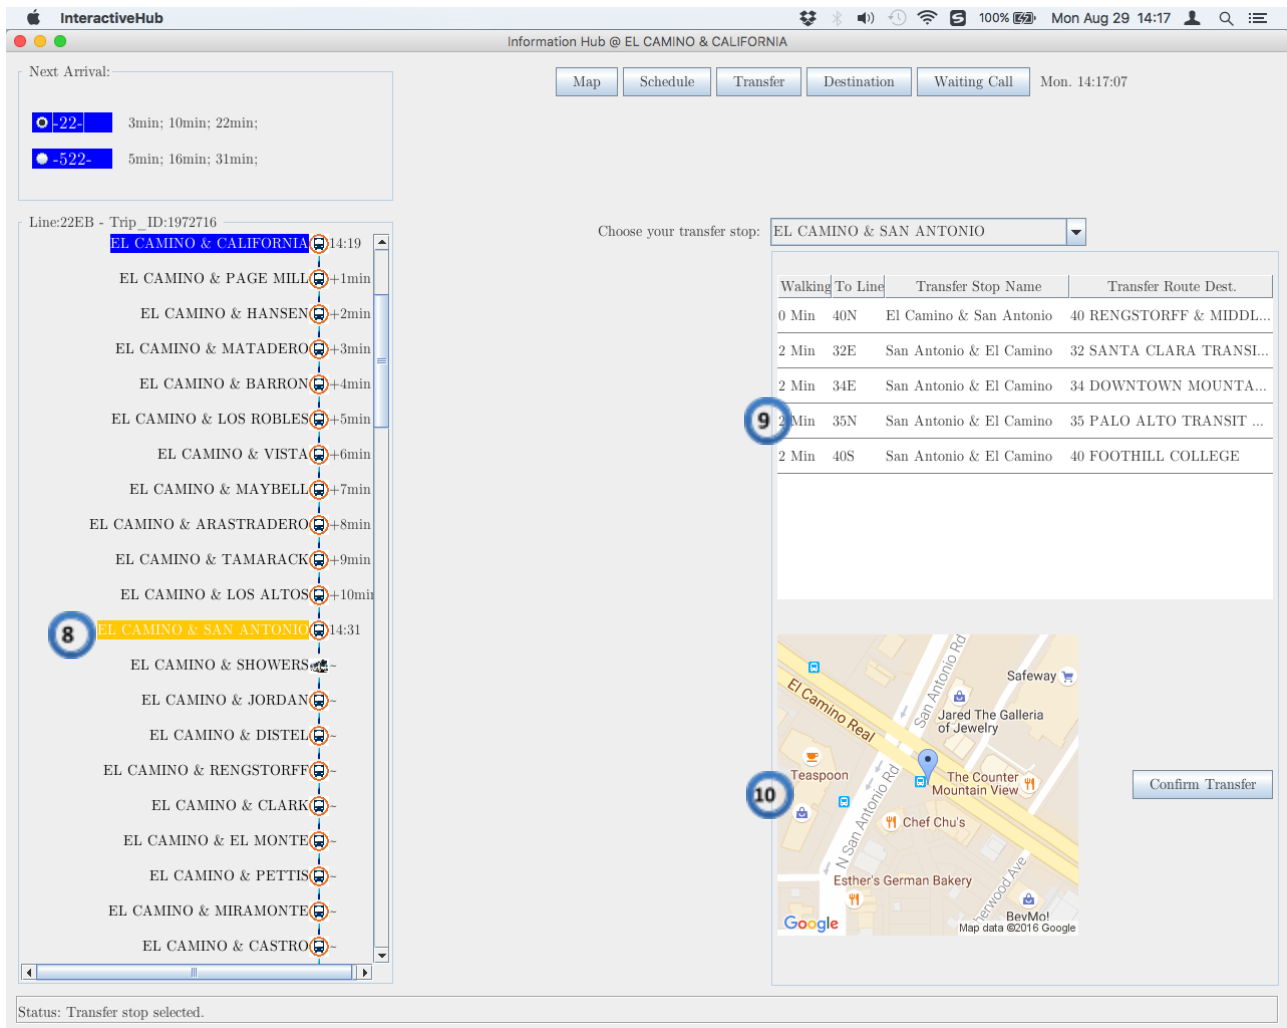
InteractiveHub 100% Mon Aug 29 14:17

Information Hub @ EL CAMINO & CALIFORNIA

Next Arrival:

-22- 3min; 10min; 22min;

-522- 5min; 16min; 31min;

Map Schedule Transfer Destination Waiting Call Mon. 14:17:07

Line:22EB - Trip_ID:1972716

EL CAMINO & CALIFORNIA 14:19
EL CAMINO & PAGE MILL +1min
EL CAMINO & HANSEN +2min
EL CAMINO & MATADERO +3min
EL CAMINO & BARRON +4min
EL CAMINO & LOS ROBLES +5min
EL CAMINO & VISTA +6min
EL CAMINO & MAYBELL +7min
EL CAMINO & ARASTRADERO +8min
EL CAMINO & TAMARACK +9min
EL CAMINO & LOS ALTOS +10min
8 EL CAMINO & SAN ANTONIO 14:31
EL CAMINO & SHOWERS -
EL CAMINO & JORDAN -
EL CAMINO & DISTEL -
EL CAMINO & RENGSTORFF -
EL CAMINO & CLARK -
EL CAMINO & EL MONTE -
EL CAMINO & PETTIS -
EL CAMINO & MIRAMONTE -
EL CAMINO & CASTRO -

Choose your transfer stop: EL CAMINO & SAN ANTONIO

| Walking | To Line | Transfer Stop Name | Transfer Route Dest. |
|---|---|---|---|
| 0 Min | 40N | El Camino & San Antonio | 40 RENGSTORFF & MIDDL... |
| 2 Min | 32E | San Antonio & El Camino | 32 SANTA CLARA TRANSI... |
| 2 Min | 34E | San Antonio & El Camino | 34 DOWNTOWN MOUNTA... |
| 2 Min | 35N | San Antonio & El Camino | 35 PALO ALTO TRANSIT ... |
| 2 Min | 40S | San Antonio & El Camino | 40 FOOTHILL COLLEGE |

9

San Antonio Rd Safeway El Camino Real Jared The Galleria of Jewelry Teaspoon The Counter Mountain View N San Antonio Rd Chef Chu's Esther's German Bakery Sherwood Ave BevMo! Google Map data ©2016 Google

10

Confirm Transfer

Status: Transfer stop selected.